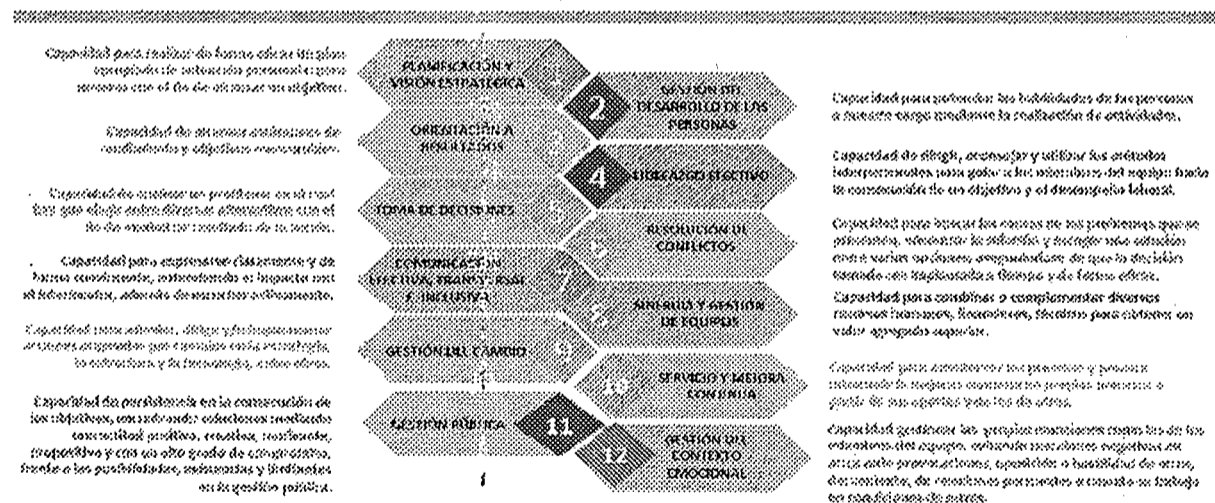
Capacidad para realizar de forma eficaz un plan apropiado de actuación personal o para terceros con el fin de alcanzar un objetivo.

Capacidad de alcanzar ambiciosos de rendimiento y objetivos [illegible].

Capacidad de analizar un problema en el cual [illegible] que elegir entre diversas alternativas con el fin de obtener un resultado de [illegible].

Capacidad para expresarse claramente y de forma convincente, entendiendo el impacto con el interlocutor, además de escuchar activamente.

Capacidad para entender, dirigir y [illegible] acciones asociadas que cambian en la estrategia, la estructura y la tecnología, entre otros.

Capacidad de persistencia en la consecución de los objetivos, encontrando soluciones mediante conductas positivas, creativas, resilientes, proactivas y con un alto grado de compromiso, frente a las posibilidades, autonomía y limitantes en la gestión pública.

PLANIFICACIÓN Y VISIÓN ESTRATÉGICA

1

GESTIÓN DEL DESARROLLO DE LAS PERSONAS

2

ORIENTACIÓN A RESULTADOS

3

4

LIDERAZGO EFECTIVO

TOMA DE DECISIONES

5

RESOLUCIÓN DE CONFLICTOS

6

COMUNICACIÓN EFECTIVA, TRANSPARENTE E INCLUSIVA

7

SINERGIA Y GESTIÓN DE EQUIPOS

8

GESTIÓN DEL CAMBIO

9

10

SERVICIO Y MEJORA CONTINUA

GESTIÓN PÚBLICA

11

12

GESTIÓN DEL CONTEXTO EMOCIONAL

Capacidad para potenciar las habilidades de las personas a nuestro cargo mediante la realización de actividades.

Capacidad de dirigir, aconsejar y utilizar los métodos interpersonales para guiar a los miembros del equipo hacia la consecución de un objetivo y el desempeño laboral.

Capacidad para buscar las causas de los problemas que se presentan, encontrar la solución y escoger una solución entre varias opciones compatibles de que la decisión tomada sea implementada de forma y de forma eficaz.

Capacidad para combinar o complementar diversos recursos humanos, financieros, técnicos para obtener un valor agregado superior.

Capacidad para simplificar los procesos y generar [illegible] la mejora continua en procesos internos o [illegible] de sus aportes y de los de otros.

Capacidad gestionar las propias emociones como las de los miembros del equipo, evitando reacciones negativas en áreas ante provocaciones, oposición u hostilidad de otros, demostrando, de reacciones personales o cuando se trabaja en condiciones de estrés.